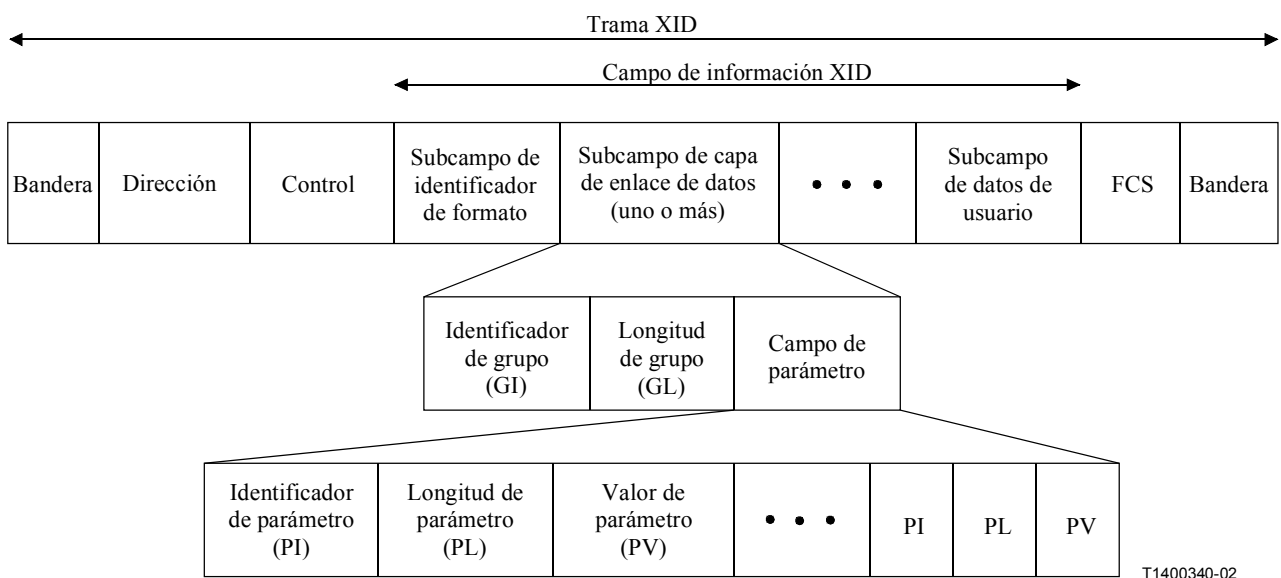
Trama XID

Campo de información XID

| Bandera | Dirección | Control | Subcampo de identificador de formato | Subcampo de capa de enlace de datos (uno o más) | • • • | Subcampo de datos de usuario | FCS | Bandera |
|---|---|---|---|---|---|---|---|---|

| Identificador de grupo (GI) | Longitud de grupo (GL) | Campo de parámetro |
|---|---|---|

| Identificador de parámetro (PI) | Longitud de parámetro (PL) | Valor de parámetro (PV) | • • • | PI | PL | PV |
|---|---|---|---|---|---|---|

T1400340-02